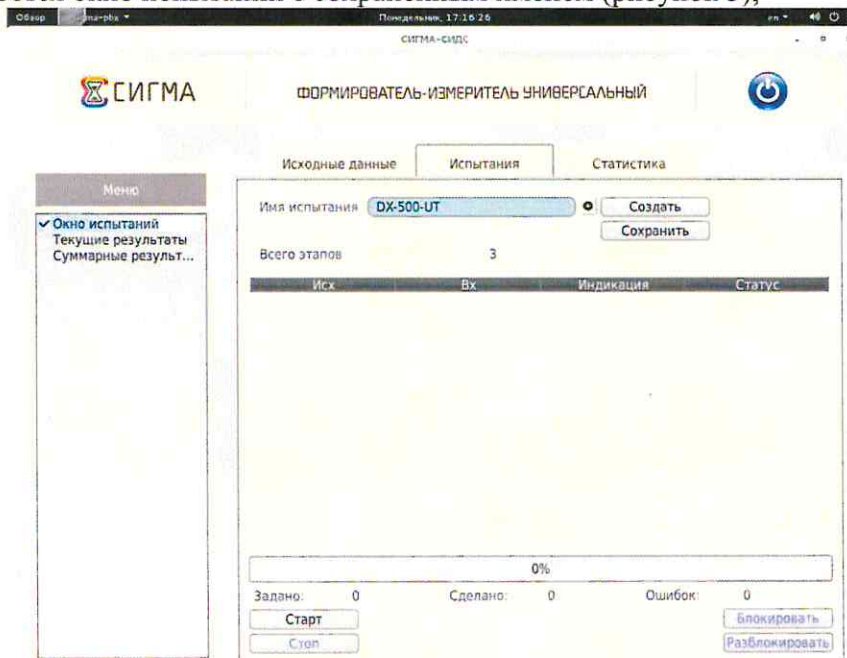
Обзор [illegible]ma-pbx ▾ Понедельник, 17:16:26 en ▾

СИГМА-СИДС

СИГМА

ФОРМИРОВАТЕЛЬ-ИЗМЕРИТЕЛЬ УНИВЕРСАЛЬНЫЙ

Исходные данные | Испытания | Статистика

Меню

✓ Окно испытаний
Текущие результаты
Суммарные результ...

Имя испытания DX-500-UT

Создать

Сохранить

Всего этапов 3

| Исх | Вх | Индикация | Статус |
|---|---|---|---|

0%

Задано: 0 Сделано: 0 Ошибок: 0

Старт

Стоп

Блокировать

Разблокировать